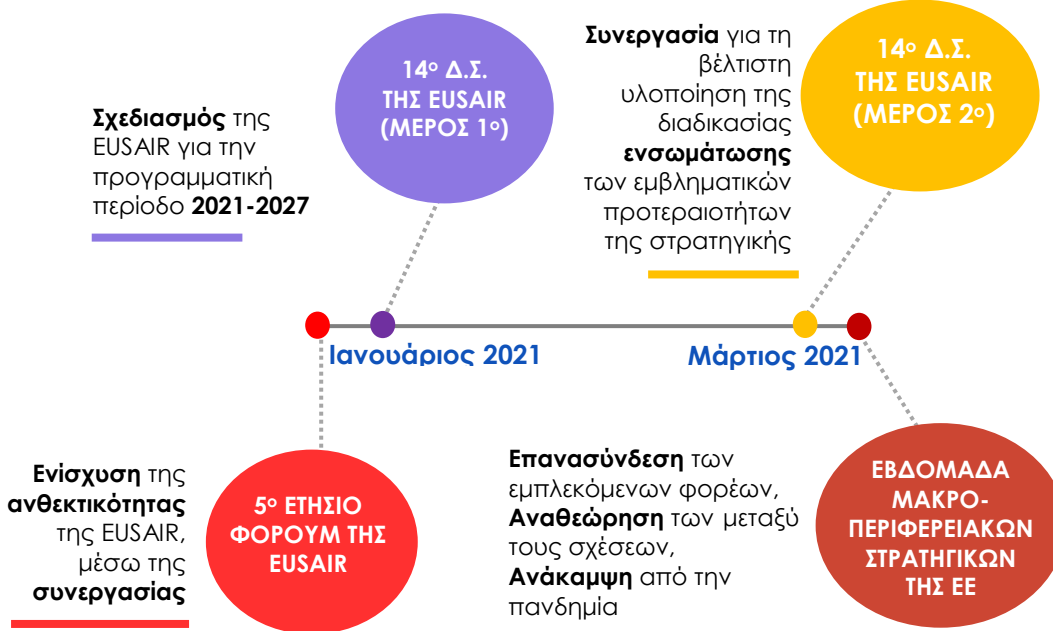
**Σχεδιασμός** της EUSAIR για την προγραμματική περίοδο **2021-2027**

14ο Δ.Σ. ΤΗΣ EUSAIR (ΜΕΡΟΣ 1ο)

**Συνεργασία** για τη βέλτιστη υλοποίηση της διαδικασίας **ενσωμάτωσης** των εμβληματικών προτεραιοτήτων της στρατηγικής

14ο Δ.Σ. ΤΗΣ EUSAIR (ΜΕΡΟΣ 2ο)

Ιανουάριος 2021

Μάρτιος 2021

**Ενίσχυση** της **ανθεκτικότητας** της EUSAIR, μέσω της **συνεργασίας**

5ο ΕΤΗΣΙΟ ΦΟΡΟΥΜ ΤΗΣ EUSAIR

**Επανασύνδεση** των εμπλεκόμενων φορέων, **Αναθεώρηση** των μεταξύ τους σχέσεων, **Ανάκαμψη** από την πανδημία

ΕΒΔΟΜΑΔΑ ΜΑΚΡΟ-ΠΕΡΙΦΕΡΕΙΑΚΩΝ ΣΤΡΑΤΗΓΙΚΩΝ ΤΗΣ ΕΕ